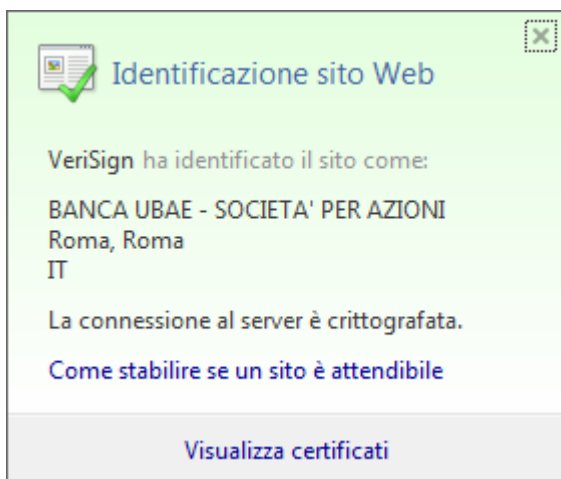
Identificazione sito Web

VeriSign ha identificato il sito come:

BANCA UBAE - SOCIETA' PER AZIONI
Roma, Roma
IT

La connessione al server è crittografata.

Come stabilire se un sito è attendibile

Visualizza certificati